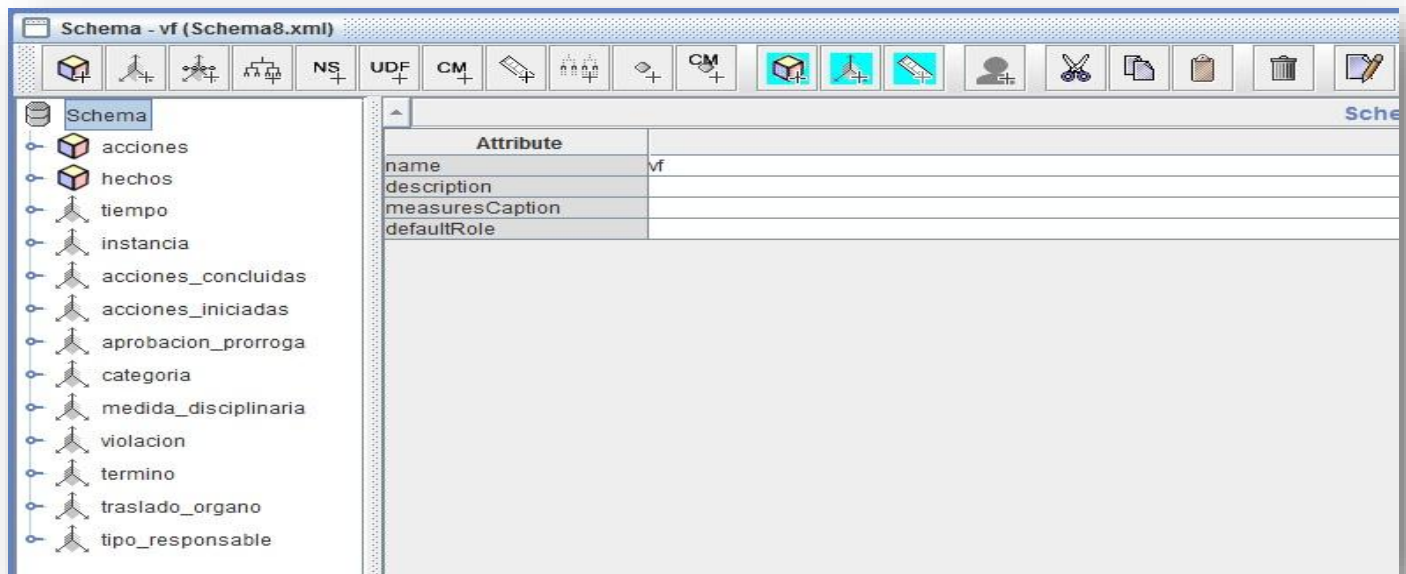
Schema - vf (Schema8.xml)

NS UDF CM CM

Schema
acciones
hechos
tiempo
instancia
acciones_concluidas
acciones_iniciadas
aprobacion_prorroga
categoria
medida_disciplinaria
violacion
termino
traslado_organo
tipo_responsable

Sche

| Attribute | |
|---|---|
| name | vf |
| description | |
| measuresCaption | |
| defaultRole | |